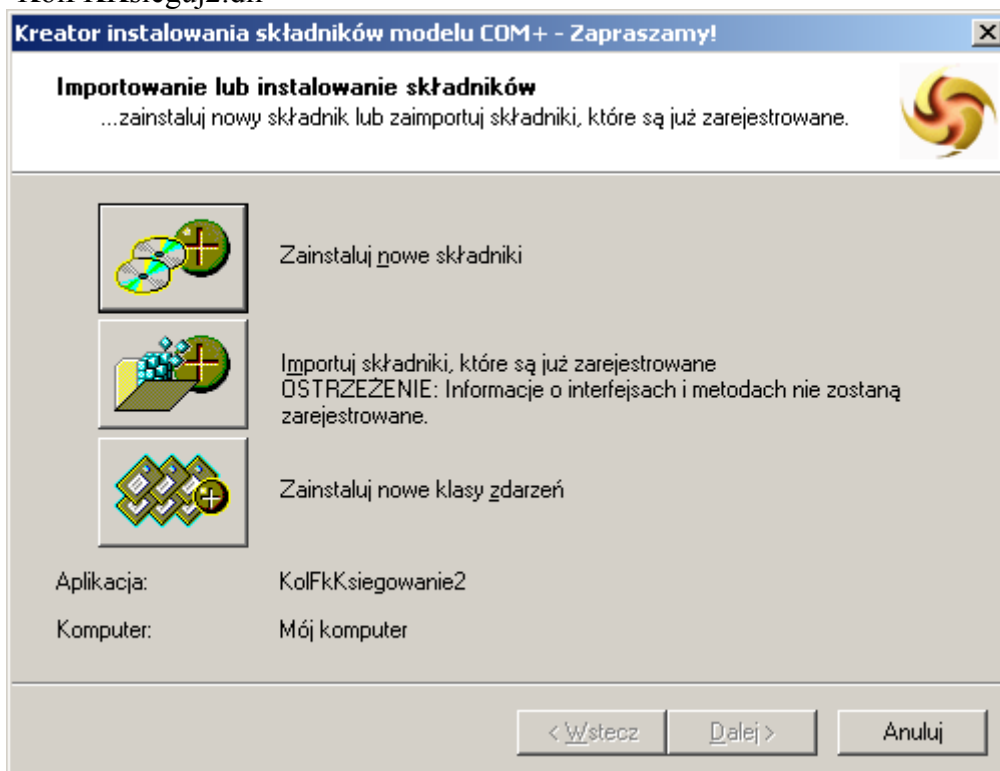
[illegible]

Kreator instalowania składników modelu COM+ - Zapraszamy!

×

Importowanie lub instalowanie składników
...zainstaluj nowy składnik lub zaimportuj składniki, które są już zarejestrowane.

Zainstaluj nowe składniki

Importuj składniki, które są już zarejestrowane
OSTRZEŻENIE: Informacje o interfejsach i metodach nie zostaną zarejestrowane.

Zainstaluj nowe klasy zdarzeń

Aplikacja: KolFkKsiegowanie2

Komputer: Mój komputer

< Wstecz

Dalej >

Anuluj